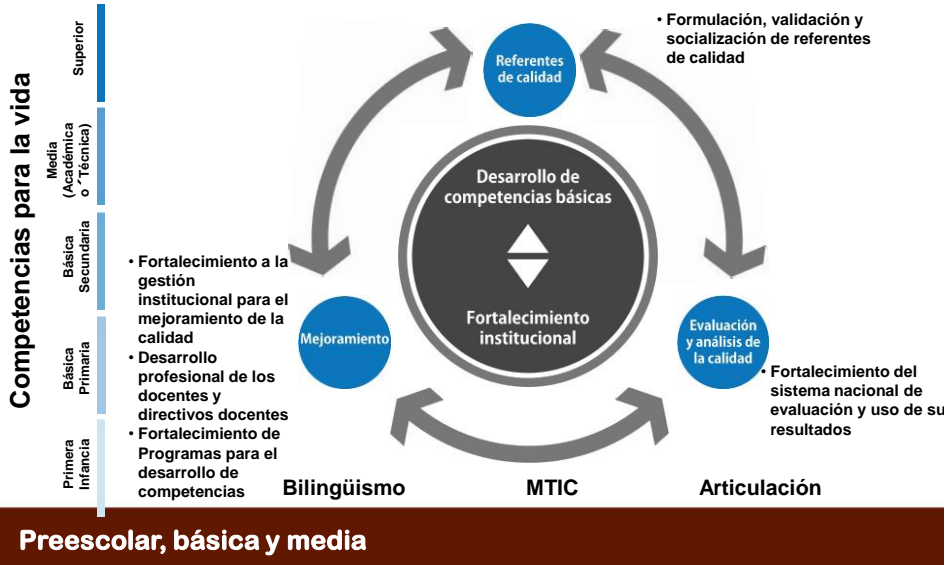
Competencias para la vida

Superior

Media (Académica o ´Técnica)

Básica Secundaria

Básica Primaria

Primera Infancia

• Formulación, validación y socialización de referentes de calidad

Referentes de calidad

Desarrollo de competencias básicas

Fortalecimiento institucional

• Fortalecimiento a la gestión institucional para el mejoramiento de la calidad
• Desarrollo profesional de los docentes y directivos docentes
• Fortalecimiento de Programas para el desarrollo de competencias

Mejoramiento

Evaluación y análisis de la calidad

• Fortalecimiento del sistema nacional de evaluación y uso de su resultados

Bilingüismo

MTIC

Articulación

Preescolar, básica y media